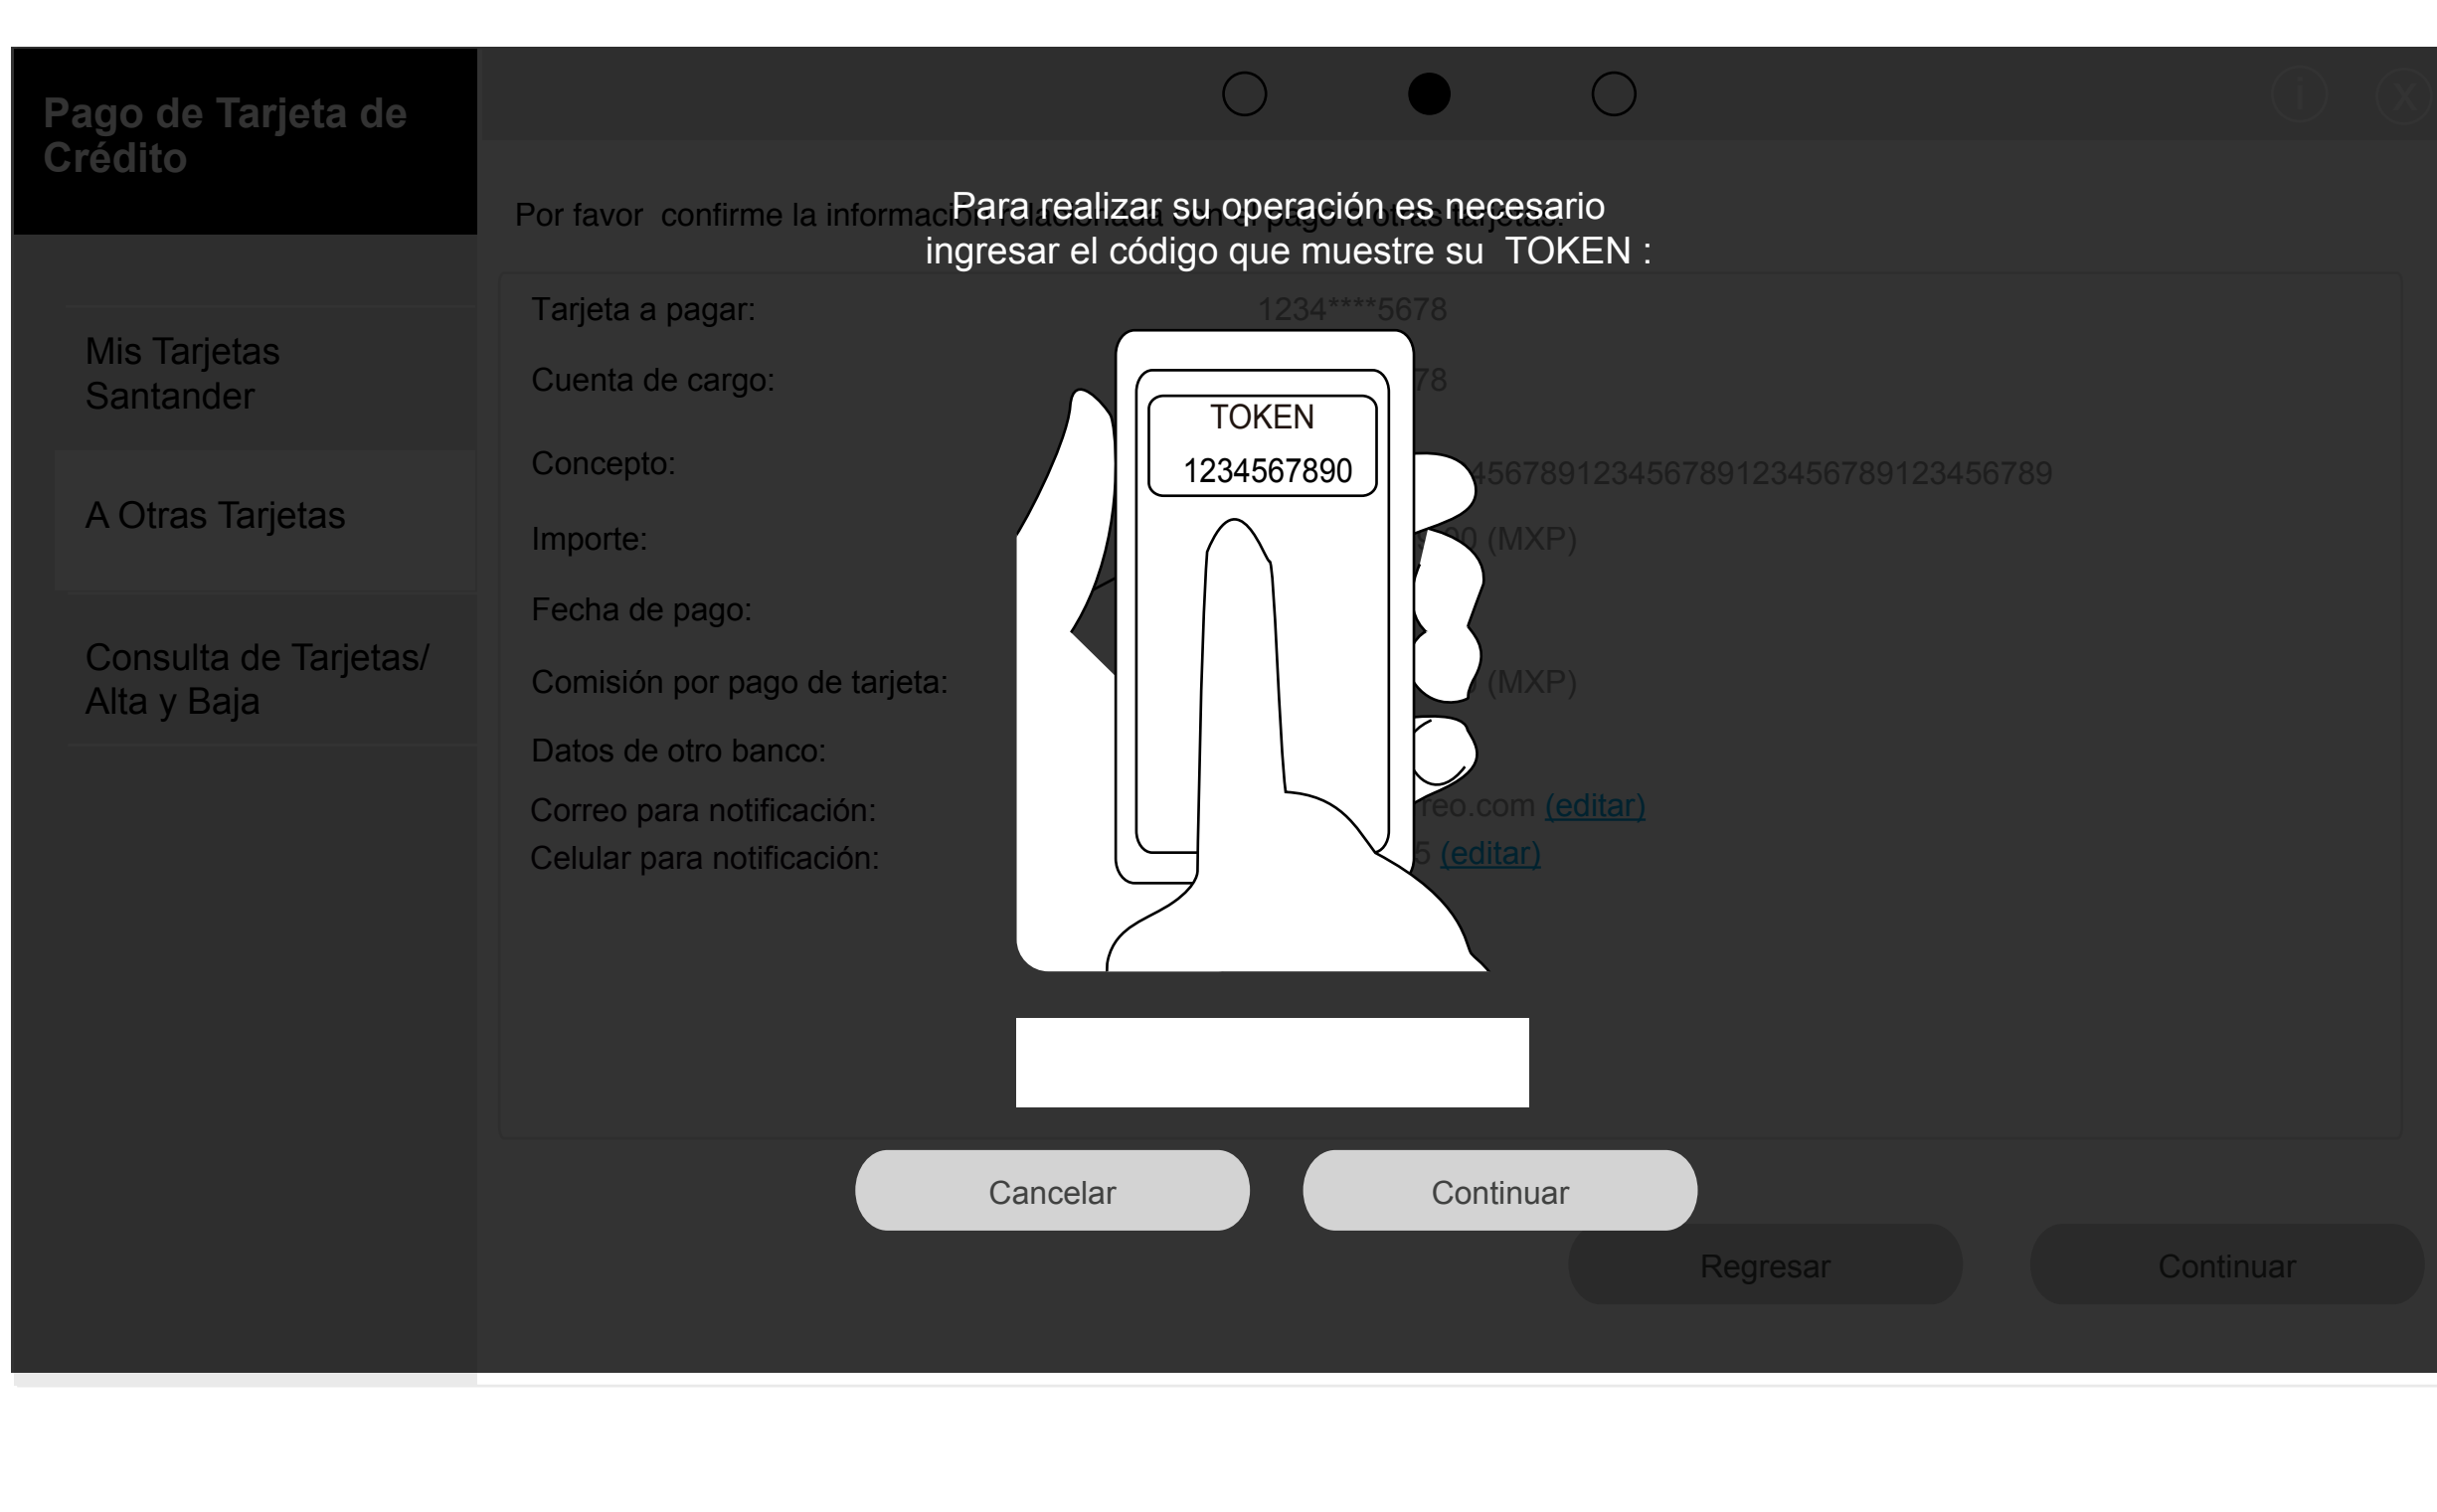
Pago de Tarjeta de Crédito

Mis Tarjetas Santander

A Otras Tarjetas

Consulta de Tarjetas/ Alta y Baja

Por favor confirme la informació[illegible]

Para realizar su operación es necesario ingresar el código que muestre su TOKEN :

Tarjeta a pagar: 1234****5678

Cuenta de cargo: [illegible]78

Concepto: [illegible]456789123456789123456789123456789

Importe: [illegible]0 (MXP)

Fecha de pago:

Comisión por pago de tarjeta: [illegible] (MXP)

Datos de otro banco:

Correo para notificación: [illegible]reo.com (editar)

Celular para notificación: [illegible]5 (editar)

TOKEN
1234567890

Cancelar

Continuar

Regresar

Continuar